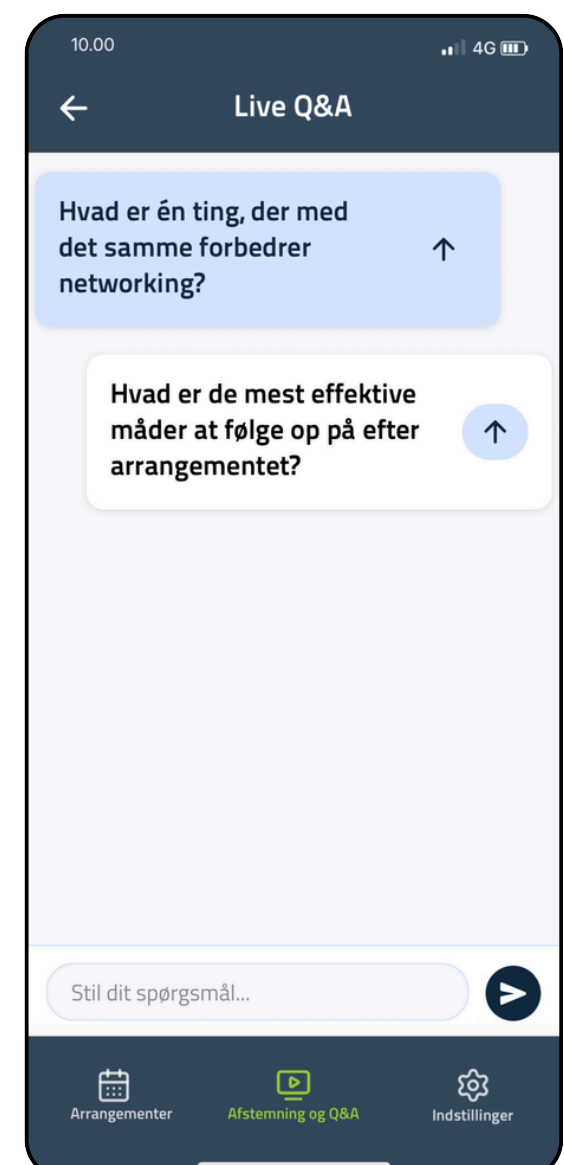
10.00

4G

Live Q&A

Hvad er én ting, der med det samme forbedrer networking?

Hvad er de mest effektive måder at følge op på efter arrangementet?

Stil dit spørgsmål...

Arrangementer

Afstemning og Q&A

Indstillinger